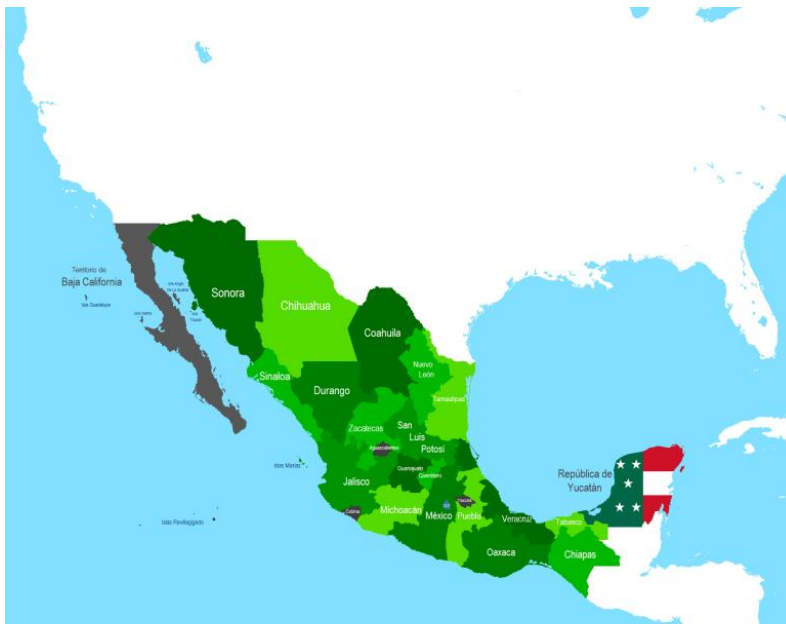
Territorio de
Baja California
Isla Guadalupe
Isla Cedros
Isla Ángel de la Guarda
Isla Tiburón
Sonora
Chihuahua
Coahuila
Nuevo León
Tamaulipas
Sinaloa
Durango
Zacatecas
San Luis Potosí
Aguascalientes
Guanajuato
Querétaro
Islas Marías
Jalisco
Colima
Michoacán
México
Tlaxcala
Puebla
Veracruz
Oaxaca
Tabasco
Chiapas
Islas Revillagigedo
República de Yucatán